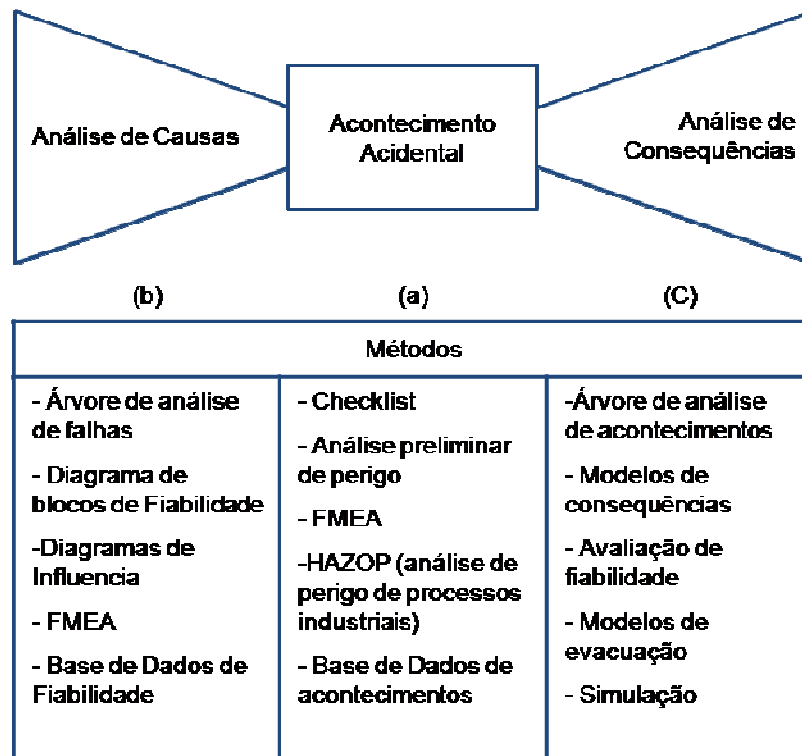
Análise de Causas

Acontecimento Acidental

Análise de Consequências

(b)

(a)

(C)

| Métodos | | |
|---|---|---|
| - Árvore de análise de falhas<br>- Diagrama de blocos de Fiabilidade<br>-Diagramas de Influencia<br>- FMEA<br>- Base de Dados de Fiabilidade | - Checklist<br>- Análise preliminar de perigo<br>- FMEA<br>-HAZOP (análise de perigo de processos industriais)<br>- Base de Dados de acontecimentos | -Árvore de análise de acontecimentos<br>- Modelos de consequências<br>- Avaliação de fiabilidade<br>- Modelos de evacuação<br>- Simulação |